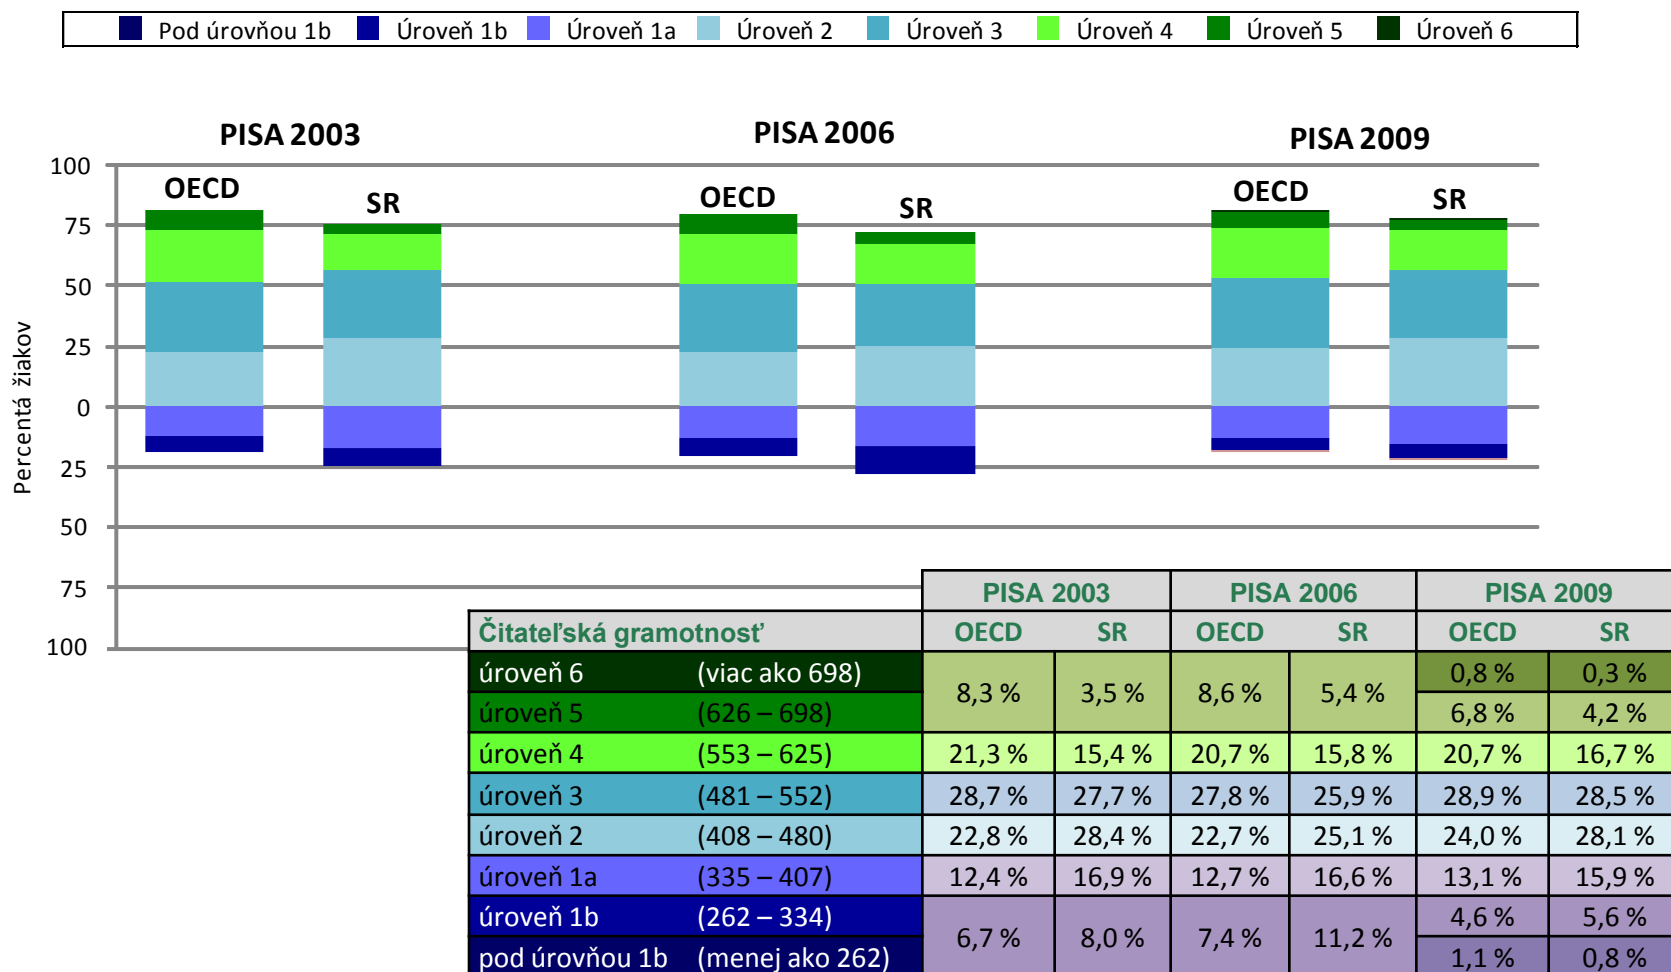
Pod úrovňou 1b Úroveň 1b Úroveň 1a Úroveň 2 Úroveň 3 Úroveň 4 Úroveň 5 Úroveň 6

PISA 2003

PISA 2006

PISA 2009

OECD SR OECD SR OECD SR

100
75
50
25
0
25
50
75
100

Percentá žiakov

| Čitateľská gramotnosť | | PISA 2003 OECD | PISA 2003 SR | PISA 2006 OECD | PISA 2006 SR | PISA 2009 OECD | PISA 2009 SR |
|---|---|---|---|---|---|---|---|
| úroveň 6 | (viac ako 698) | 8,3 % | 3,5 % | 8,6 % | 5,4 % | 0,8 % | 0,3 % |
| úroveň 5 | (626 – 698) | | | | | 6,8 % | 4,2 % |
| úroveň 4 | (553 – 625) | 21,3 % | 15,4 % | 20,7 % | 15,8 % | 20,7 % | 16,7 % |
| úroveň 3 | (481 – 552) | 28,7 % | 27,7 % | 27,8 % | 25,9 % | 28,9 % | 28,5 % |
| úroveň 2 | (408 – 480) | 22,8 % | 28,4 % | 22,7 % | 25,1 % | 24,0 % | 28,1 % |
| úroveň 1a | (335 – 407) | 12,4 % | 16,9 % | 12,7 % | 16,6 % | 13,1 % | 15,9 % |
| úroveň 1b | (262 – 334) | 6,7 % | 8,0 % | 7,4 % | 11,2 % | 4,6 % | 5,6 % |
| pod úrovňou 1b | (menej ako 262) | | | | | 1,1 % | 0,8 % |